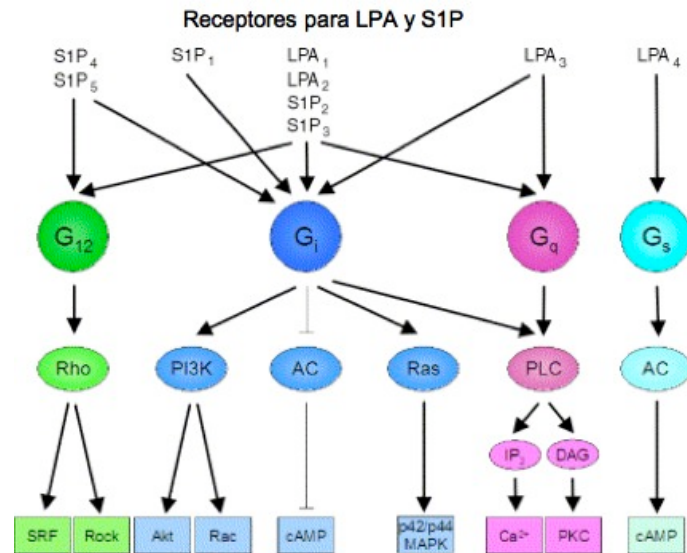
Receptores para LPA y S1P

$S1P_4$
$S1P_5$

$S1P_1$

$LPA_1$
$LPA_2$
$S1P_2$
$S1P_3$

$LPA_3$

$LPA_4$

$G_{12}$

$G_i$

$G_q$

$G_s$

Rho

PI3K

AC

Ras

PLC

AC

$IP_3$

DAG

SRF

Rock

Akt

Rac

cAMP

p42/p44 MAPK

$Ca^{2+}$

PKC

cAMP